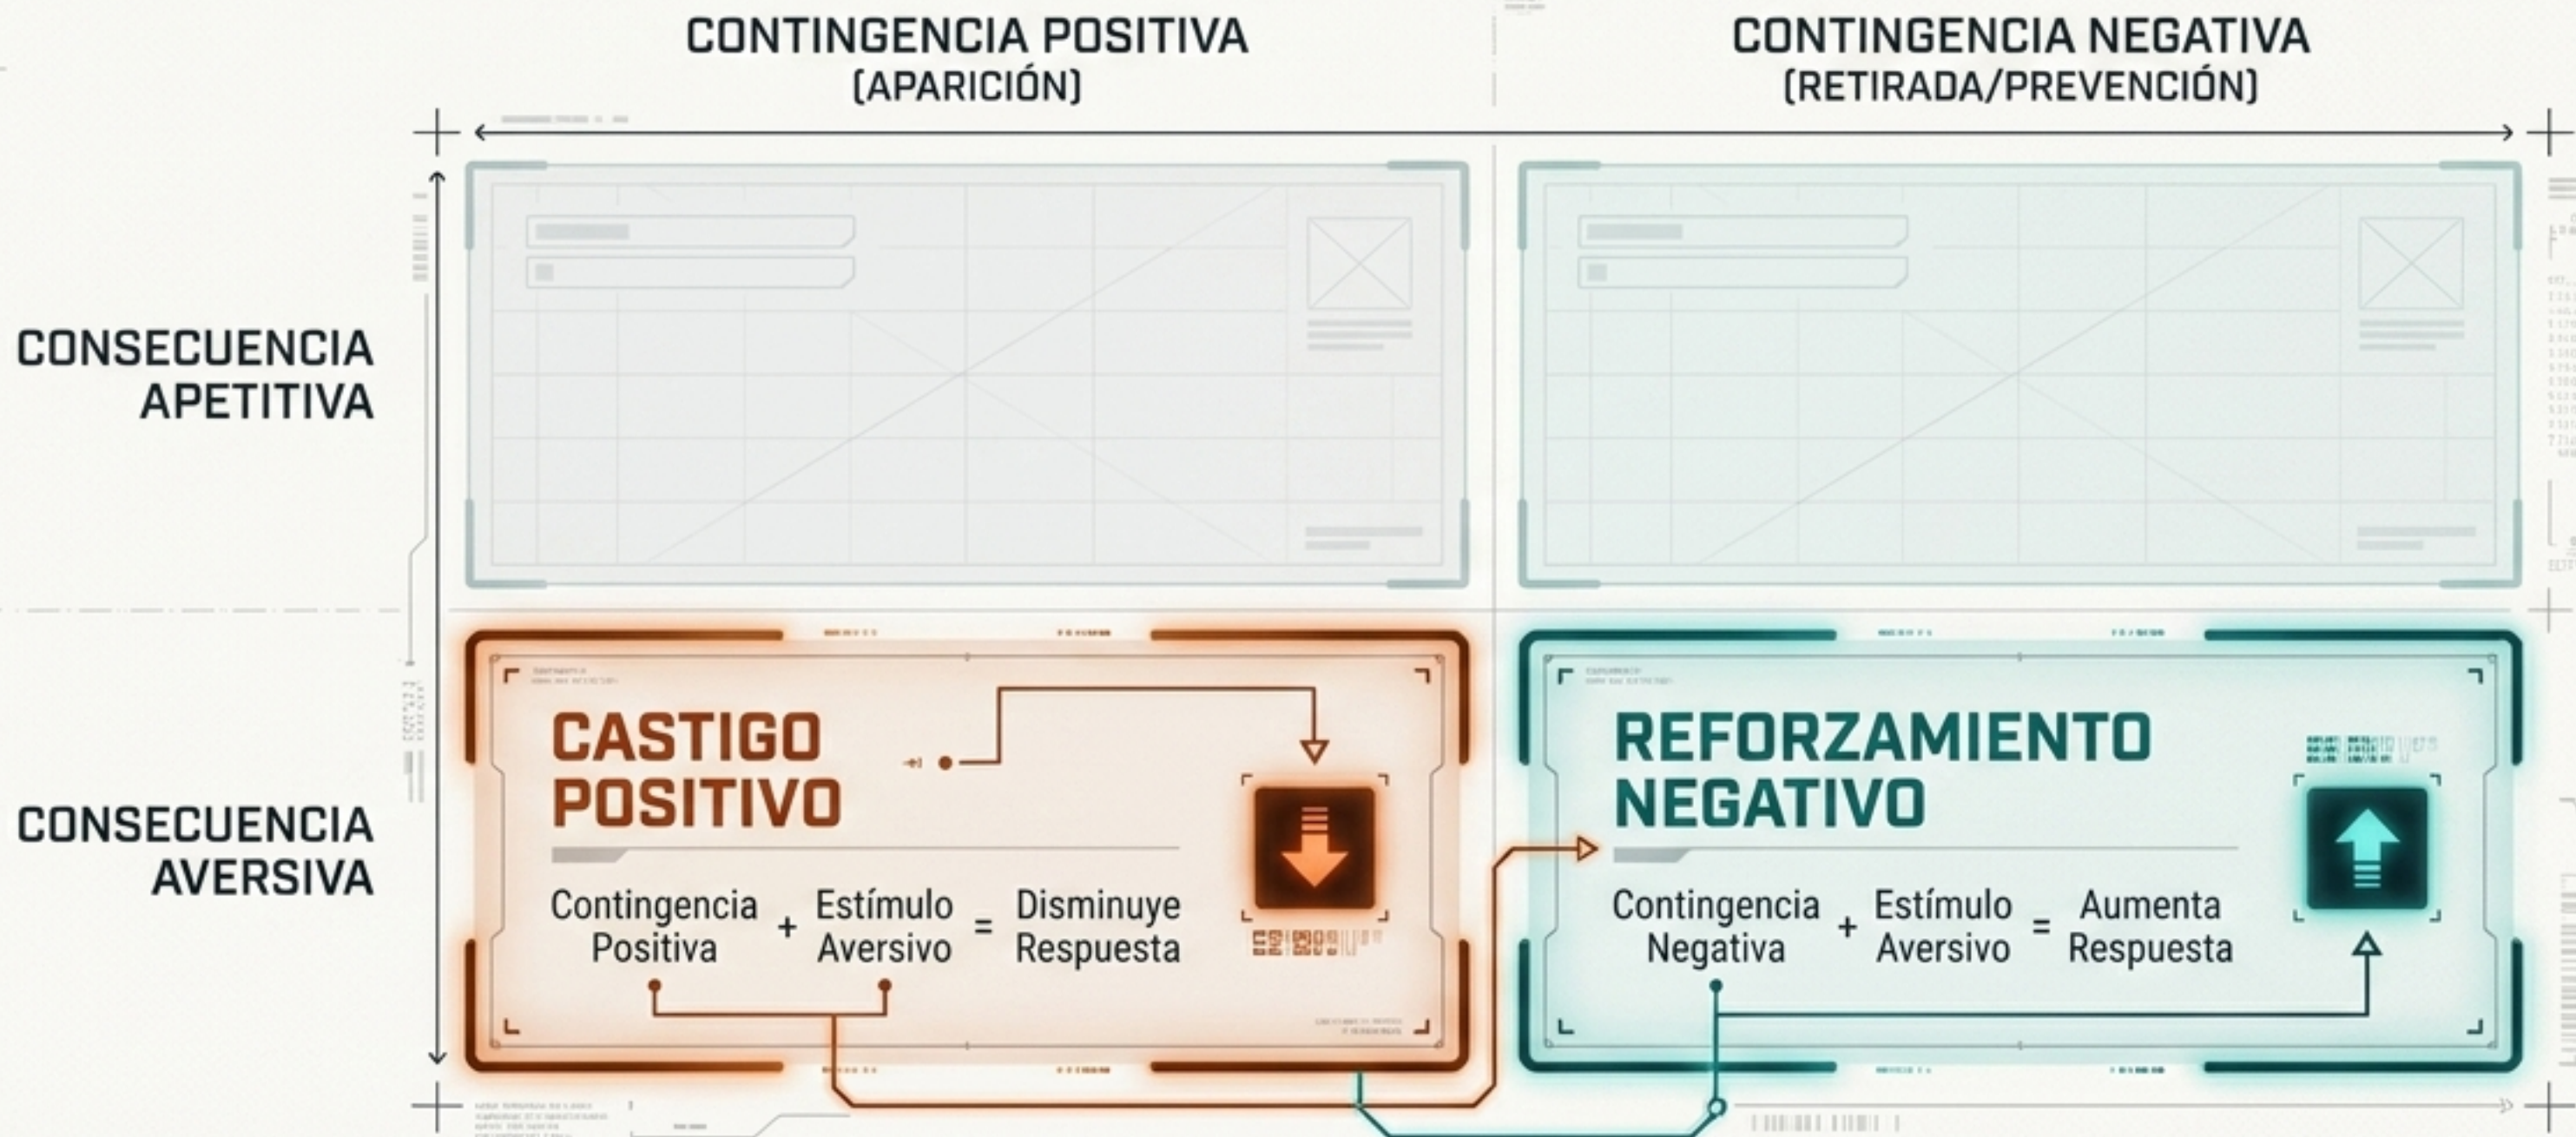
CONTINGENCIA POSITIVA
(APARICIÓN)

CONTINGENCIA NEGATIVA
(RETIRADA/PREVENCIÓN)

CONSECUENCIA APETITIVA

CONSECUENCIA AVERSIVA

CASTIGO POSITIVO

Contingencia Positiva + Estímulo Aversivo = Disminuye Respuesta

REFORZAMIENTO NEGATIVO

Contingencia Negativa + Estímulo Aversivo = Aumenta Respuesta